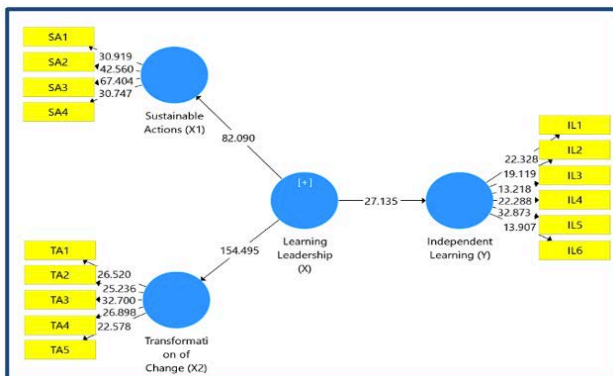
SA1
SA2
SA3
SA4
30.919
42.560
67.404
30.747
Sustainable Actions (X1)
82.090
[+]
Learning Leadership (X)
27.135
Independent Learning (Y)
IL1
IL2
IL3
IL4
IL5
IL6
22.328
19.119
13.218
22.288
32.873
13.907
154.495
TA1
TA2
TA3
TA4
TA5
26.520
25.236
32.700
26.898
22.578
Transformation of Change (X2)